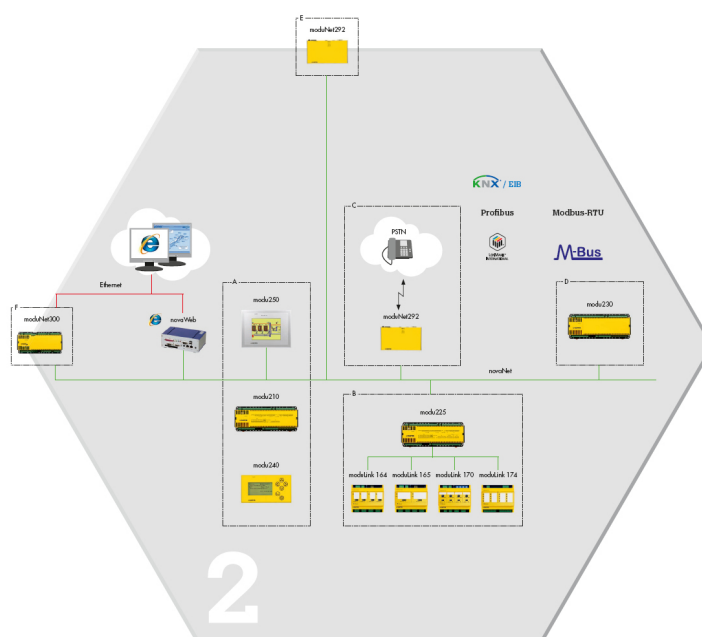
E
moduNet292

KNX / EIB

Profibus

Modbus-RTU

M-Bus

C
PSTN

moduNet292

Ethernet

F
moduNet300

novaWeb

A
modu250

modu210

modu240

D
modu230

novaNet

B
modu225

moduLink 164
moduLink 165
moduLink 170
moduLink 174

2